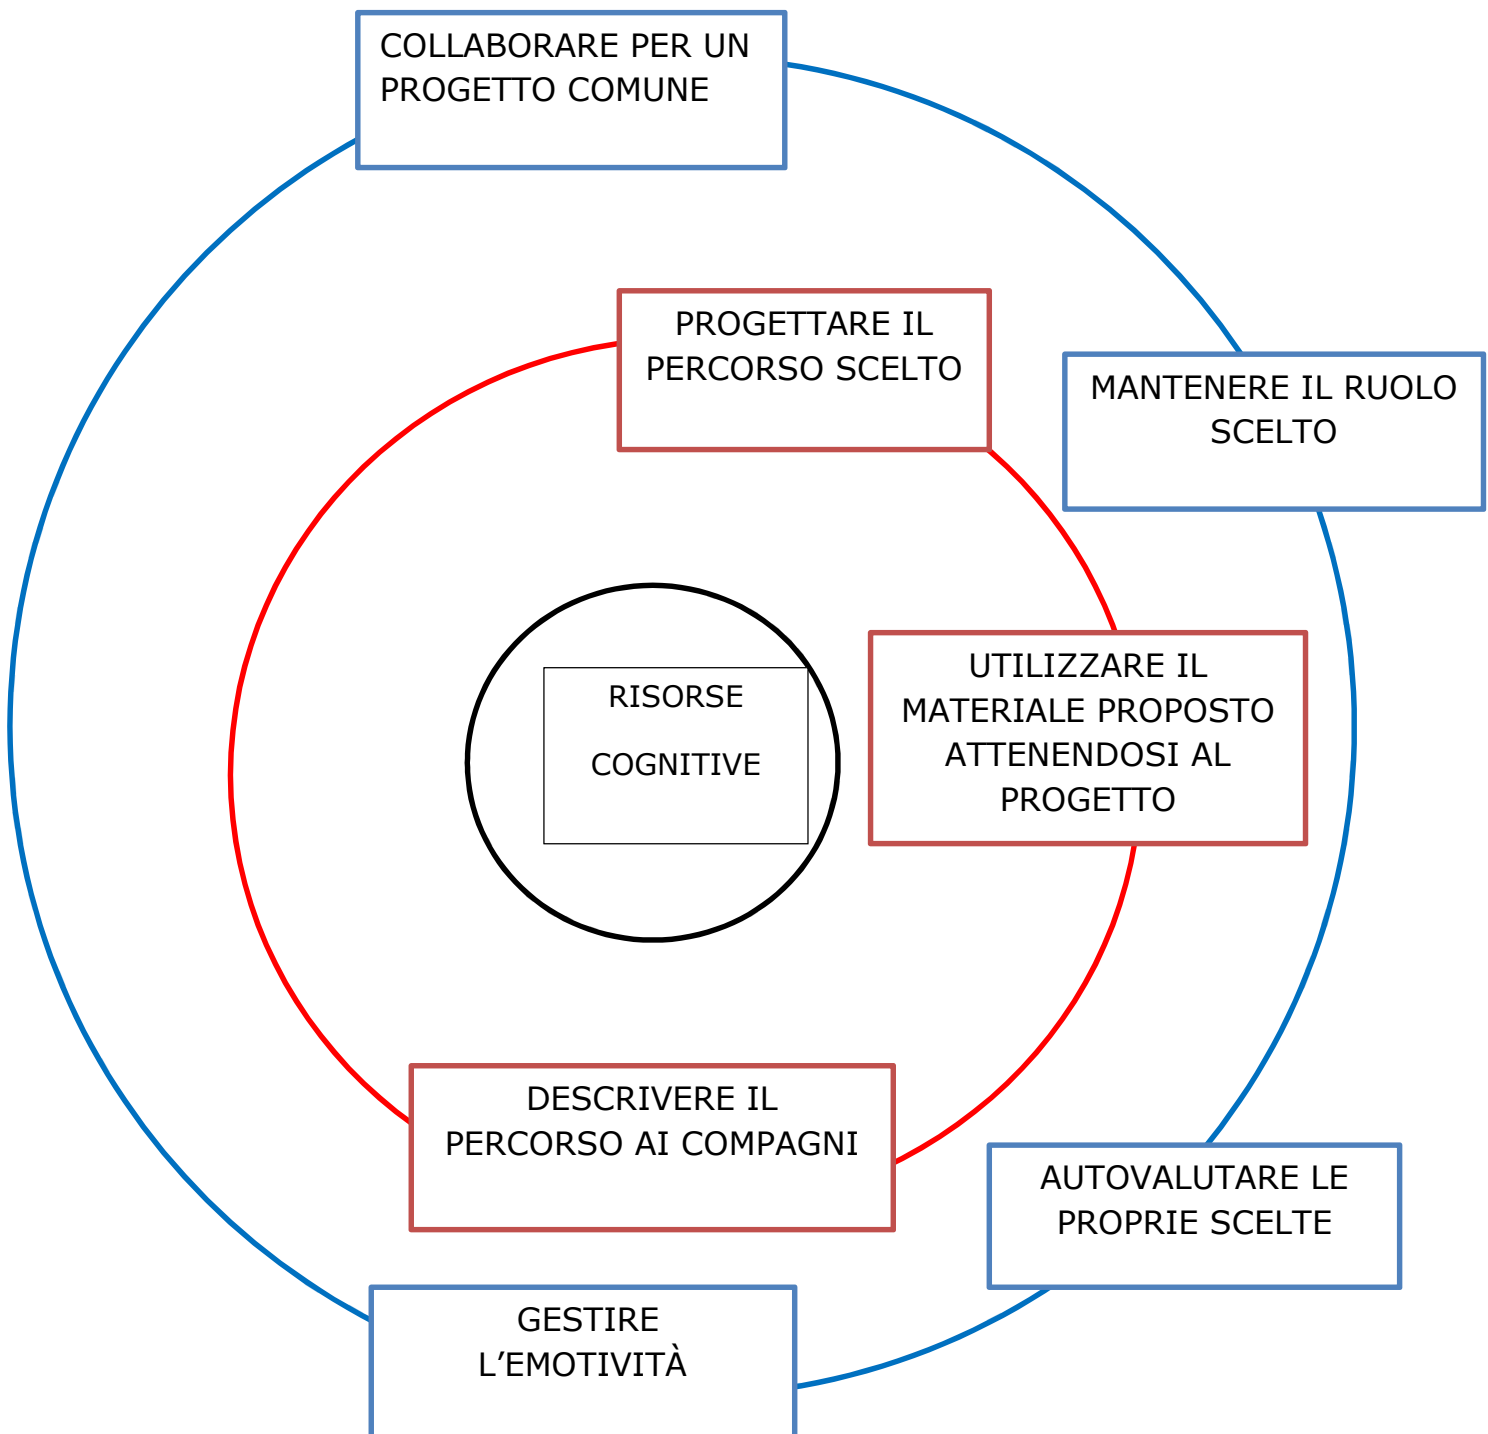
COLLABORARE PER UN PROGETTO COMUNE

PROGETTARE IL PERCORSO SCELTO

MANTENERE IL RUOLO SCELTO

RISORSE

COGNITIVE

UTILIZZARE IL MATERIALE PROPOSTO ATTENENDOSI AL PROGETTO

DESCRIVERE IL PERCORSO AI COMPAGNI

AUTOVALUTARE LE PROPRIE SCELTE

GESTIRE L'EMOTIVITÀ